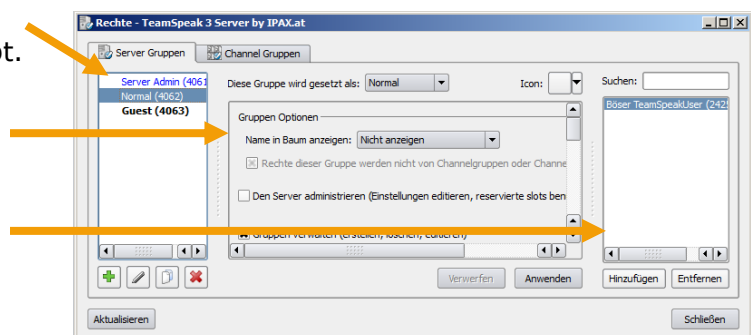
ot.

Rechte - TeamSpeak 3 Server by IPAX.at

Server Gruppen | Channel Gruppen

Server Admin (4061
Normal (4062)
Guest (4063)

Diese Gruppe wird gesetzt als: Normal

Icon:

Suchen:

Gruppen Optionen

Name in Baum anzeigen: Nicht anzeigen

Rechte dieser Gruppe werden nicht von Channelgruppen oder Channe

Den Server administrieren (Einstellungen editieren, reservierte slots ben

Gruppen verwalten (erstellen, löschen, editieren)

Böser TeamSpeakUser (242

Verwerfen | Anwenden

Hinzufügen | Entfernen

Aktualisieren

Schließen